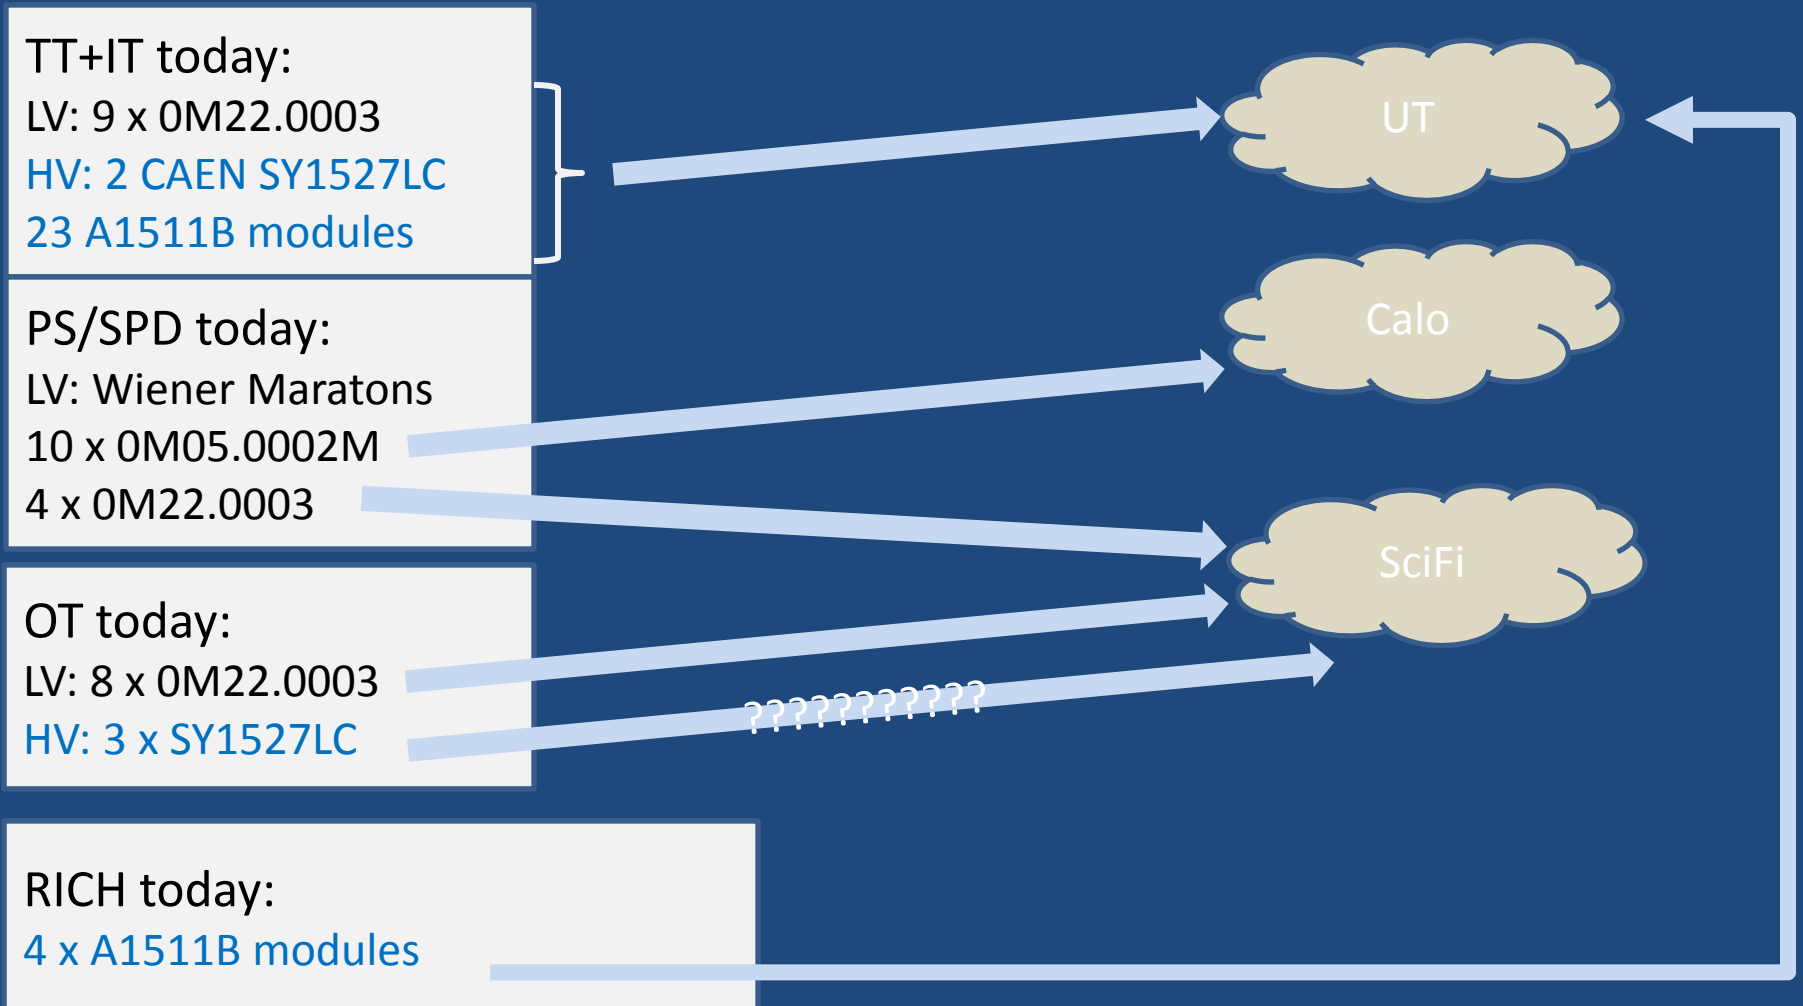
TT+IT today:
LV: 9 x 0M22.0003
HV: 2 CAEN SY1527LC
23 A1511B modules

UT

PS/SPD today:
LV: Wiener Maratons
10 x 0M05.0002M
4 x 0M22.0003

Calo

SciFi

OT today:
LV: 8 x 0M22.0003
HV: 3 x SY1527LC

???????????

RICH today:
4 x A1511B modules